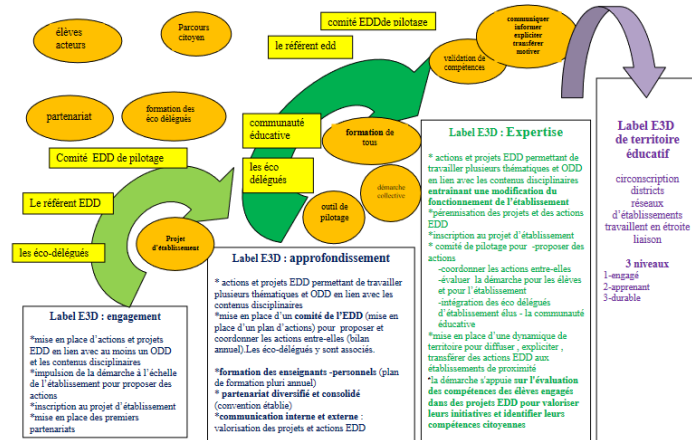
élèves acteurs

Parcours citoyen

comité EDDde pilotage

communiquer informer expliciter transférer motiver

le référent edd

validation de compétences

partenariat

formation des éco délégués

communauté éducative

formation de tous

Comité EDD de pilotage

les éco délégués

démarche collective

outil de pilotage

Le référent EDD

Projet d'établissement

les éco-délégués

Label E3D : engagement

*mise en place d'actions et projets EDD en lien avec au moins un ODD et les contenus disciplinaires
*impulsion de la démarche à l'échelle de l'établissement pour proposer des actions
*inscription au projet d'établissement
*mise en place des premiers partenariats

Label E3D : approfondissement

* actions et projets EDD permettant de travailler plusieurs thématiques et ODD en lien avec les contenus disciplinaires
*mise en place d'un comité de l'EDD (mise en place d'un plan d'actions) pour proposer et coordonner les actions entre-elles (bilan annuel).Les éco-délégués y sont associés.

*formation des enseignants -personnels (plan de formation pluri annuel)
* partenariat diversifié et consolidé (convention établie)
*communication interne et externe : valorisation des projets et actions EDD

Label E3D : Expertise

* actions et projets EDD permettant de travailler plusieurs thématiques et ODD en lien avec les contenus disciplinaires entraînant une modification du fonctionnement de l'établissement
*pérennisation des projets et des actions EDD
*inscription au projet d'établissement
* comité de pilotage pour -proposer des actions
-coordonner les actions entre-elles
-évaluer la démarche pour les élèves et pour l'établissement
-intégration des éco délégués d'établissement élus - la communauté éducative
*mise en place d'une dynamique de territoire pour diffuser , expliciter , transférer des actions EDD aux établissements de proximité
*la démarche s'appuie sur l'évaluation des compétences des élèves engagés dans des projets EDD pour valoriser leurs initiatives et identifier leurs compétences citoyennes

Label E3D de territoire éducatif

circonscription districts réseaux d'établissements travaillent en étroite liaison

3 niveaux
1-engagé
2-apprenant
3-durable